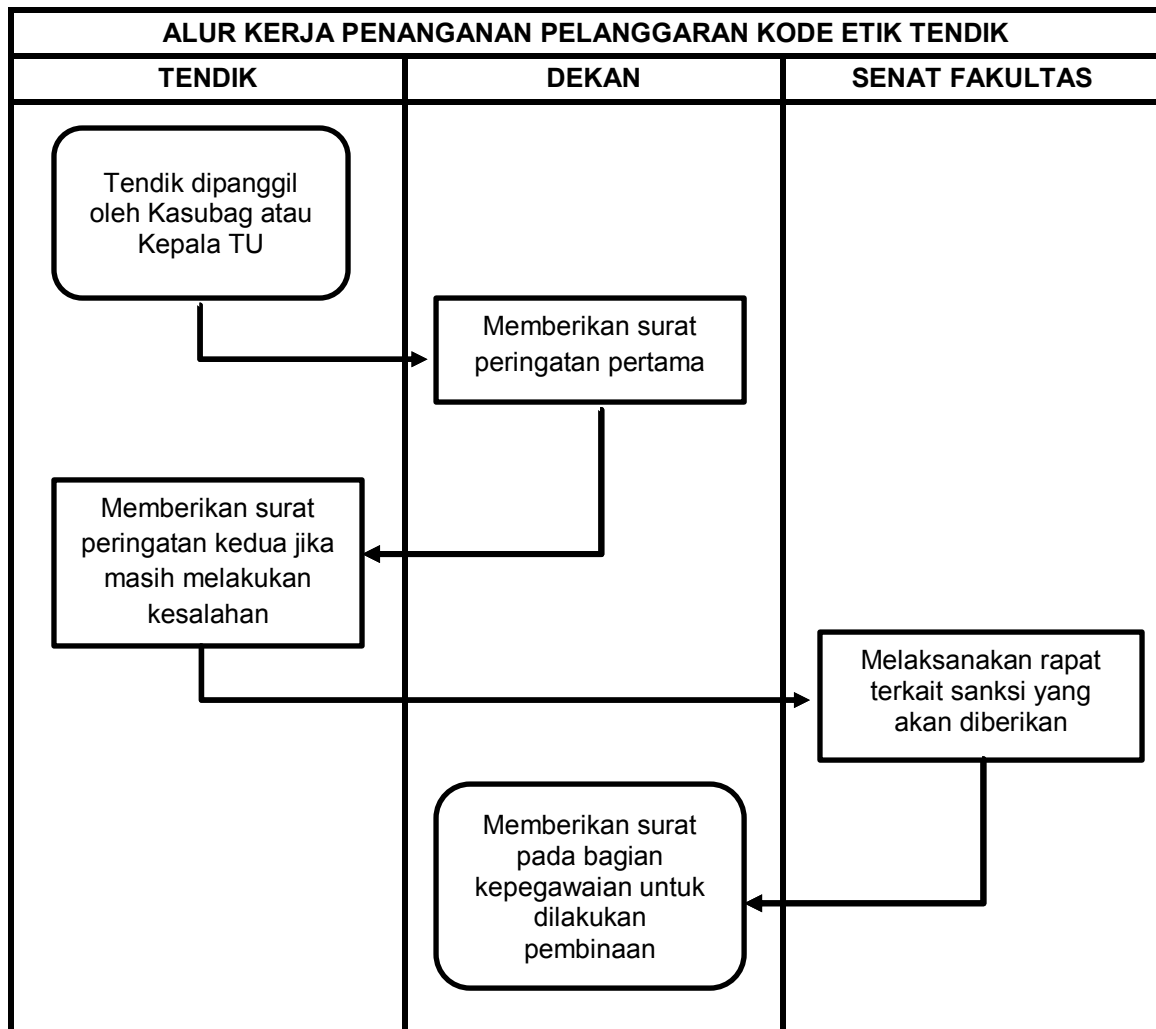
ALUR KERJA PENANGANAN PELANGGARAN KODE ETIK TENDIK

TENDIK

DEKAN

SENAT FAKULTAS

Tendik dipanggil oleh Kasubag atau Kepala TU

Memberikan surat peringatan pertama

Memberikan surat peringatan kedua jika masih melakukan kesalahan

Melaksanakan rapat terkait sanksi yang akan diberikan

Memberikan surat pada bagian kepegawaian untuk dilakukan pembinaan